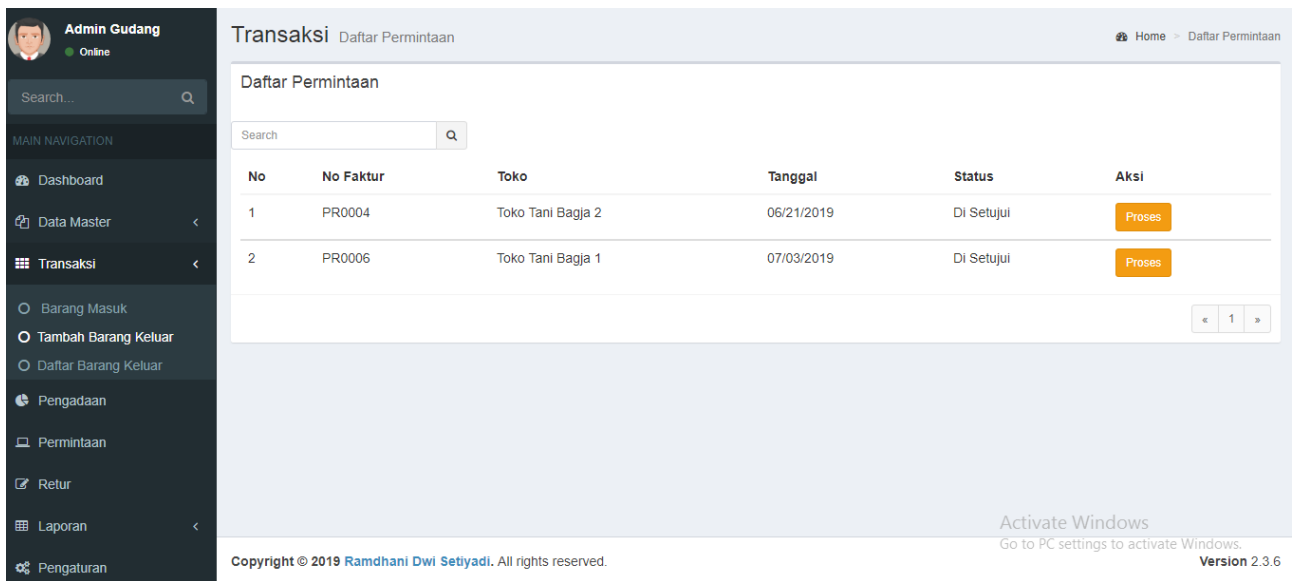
Admin Gudang
Online

Search...

MAIN NAVIGATION

Dashboard

Data Master

Transaksi

Barang Masuk

Tambah Barang Keluar

Daftar Barang Keluar

Pengadaan

Permintaan

Retur

Laporan

Pengaturan

Transaksi Daftar Permintaan

Home > Daftar Permintaan

Daftar Permintaan

Search

| No | No Faktur | Toko | Tanggal | Status | Aksi |
|---|---|---|---|---|---|
| 1 | PR0004 | Toko Tani Bagja 2 | 06/21/2019 | Di Setujui | Proses |
| 2 | PR0006 | Toko Tani Bagja 1 | 07/03/2019 | Di Setujui | Proses |

« 1 »

Activate Windows
Go to PC settings to activate Windows.

Copyright © 2019 Ramdhani Dwi Setiyadi. All rights reserved.

Version 2.3.6